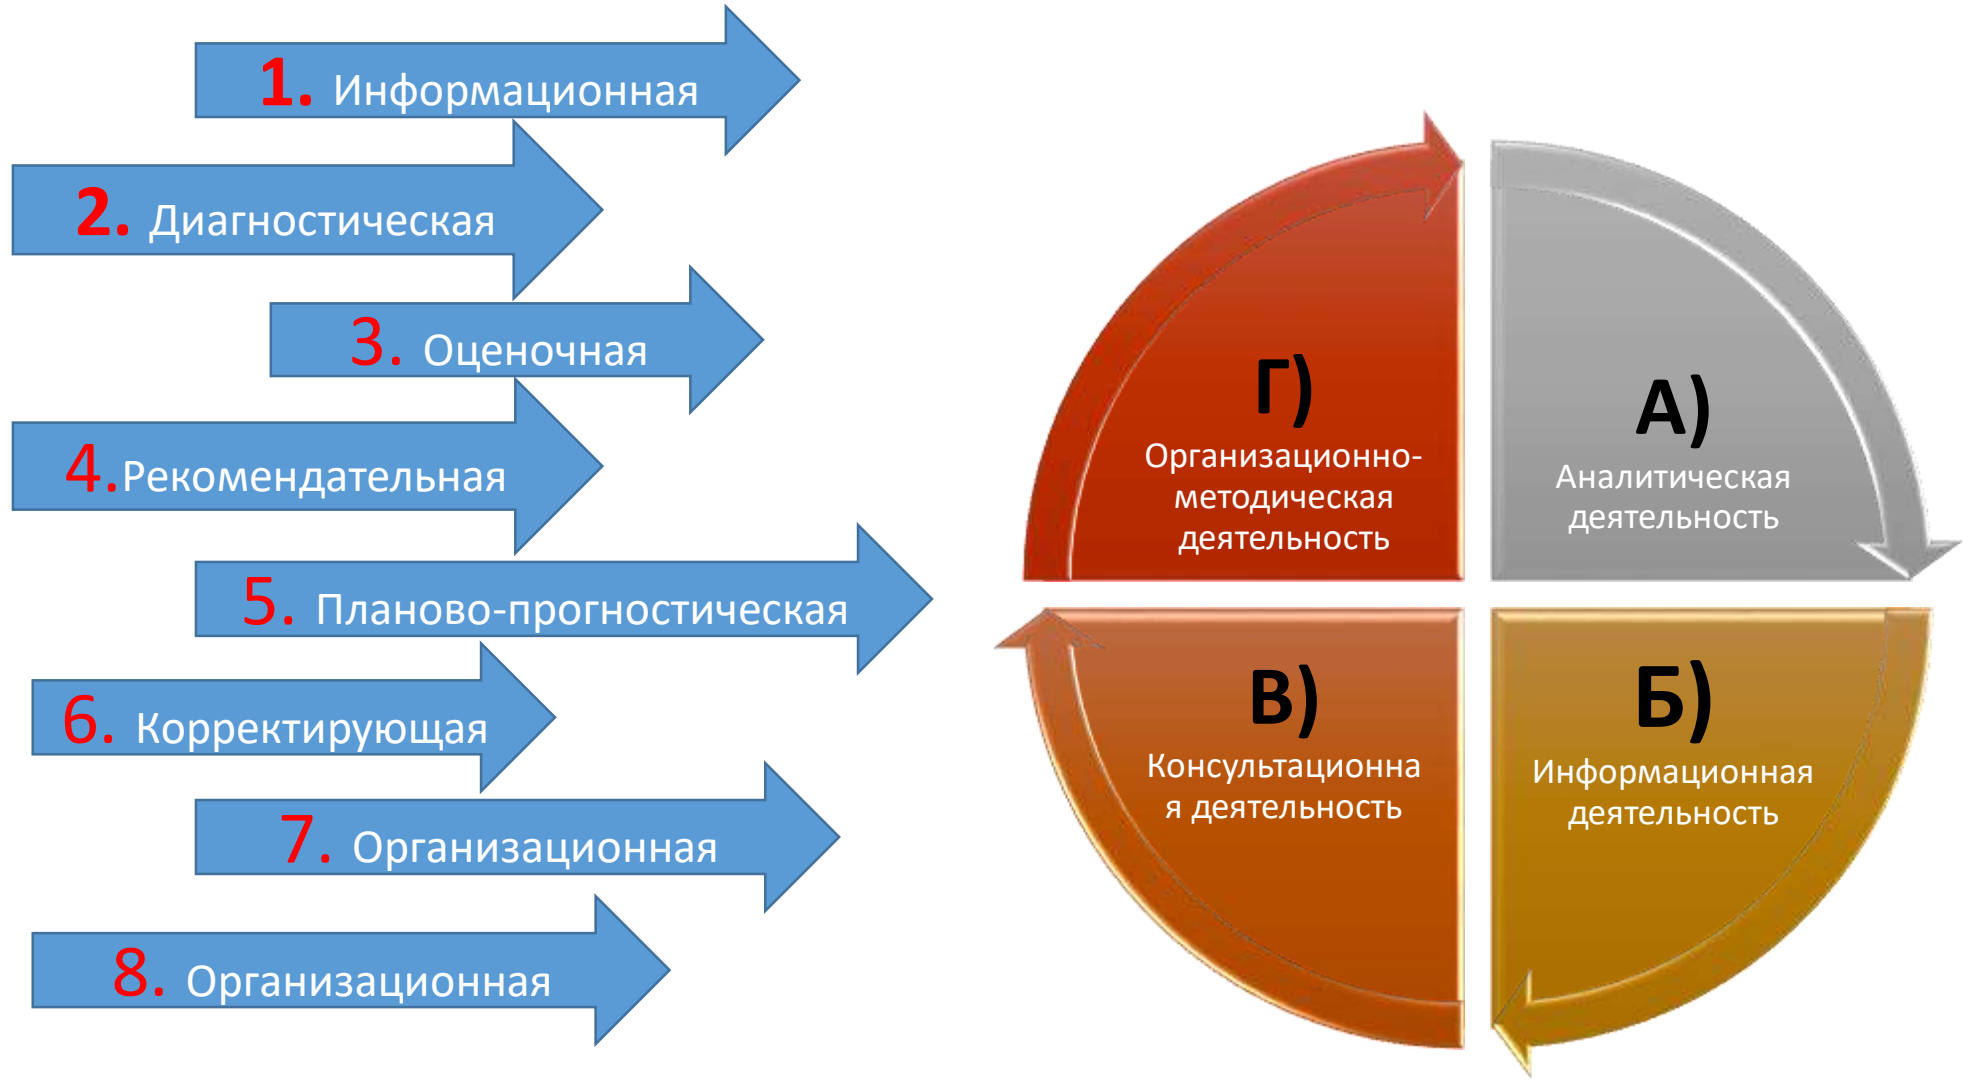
1. Информационная

2. Диагностическая

3. Оценочная

4.Рекомендательная

5. Планово-прогностическая

6. Корректирующая

7. Организационная

8. Организационная

Г)
Организационно-методическая деятельность

А)
Аналитическая деятельность

В)
Консультационная деятельность

Б)
Информационная деятельность